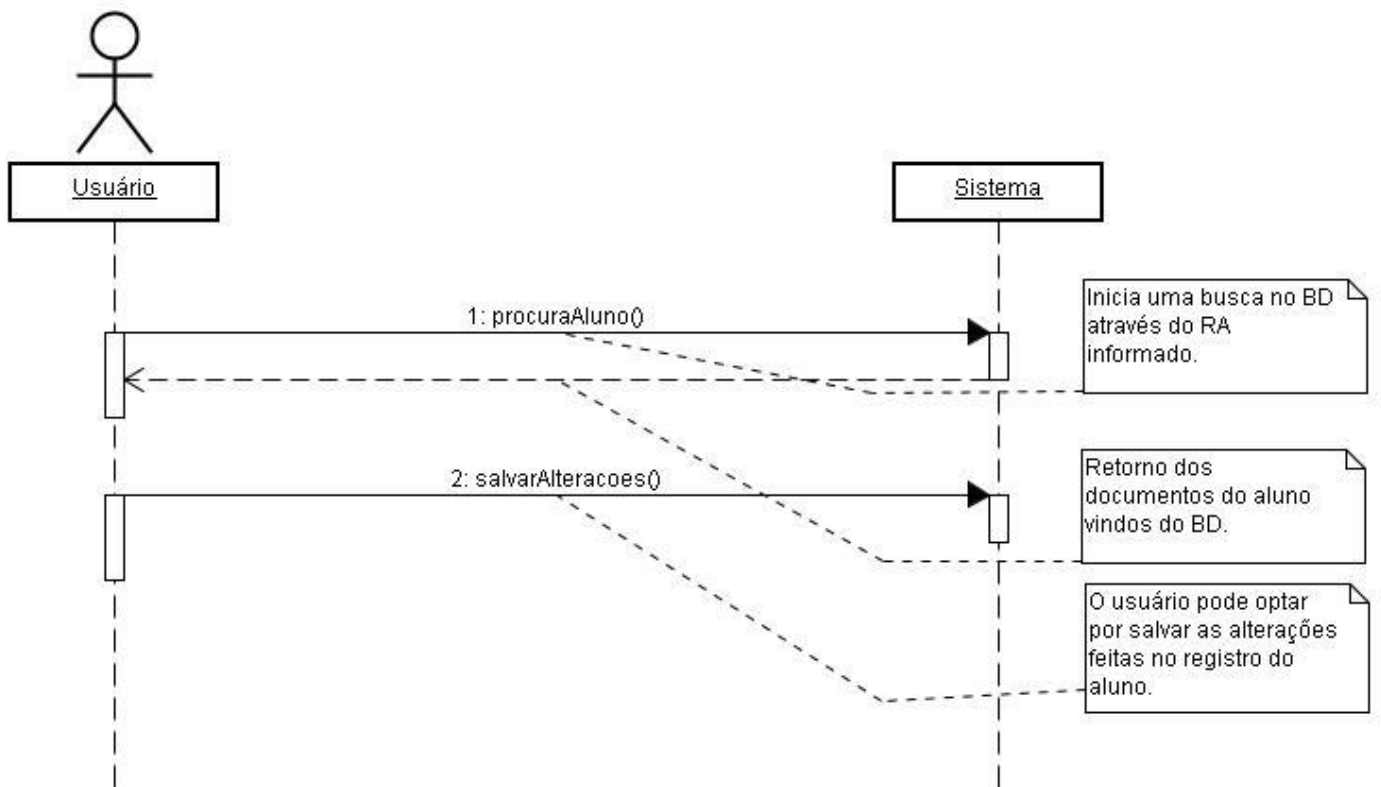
Usuário

Sistema

1: procuraAluno()

Inicia uma busca no BD através do RA informado.

2: salvarAlteracoes()

Retorno dos documentos do aluno vindos do BD.

O usuário pode optar por salvar as alterações feitas no registro do aluno.